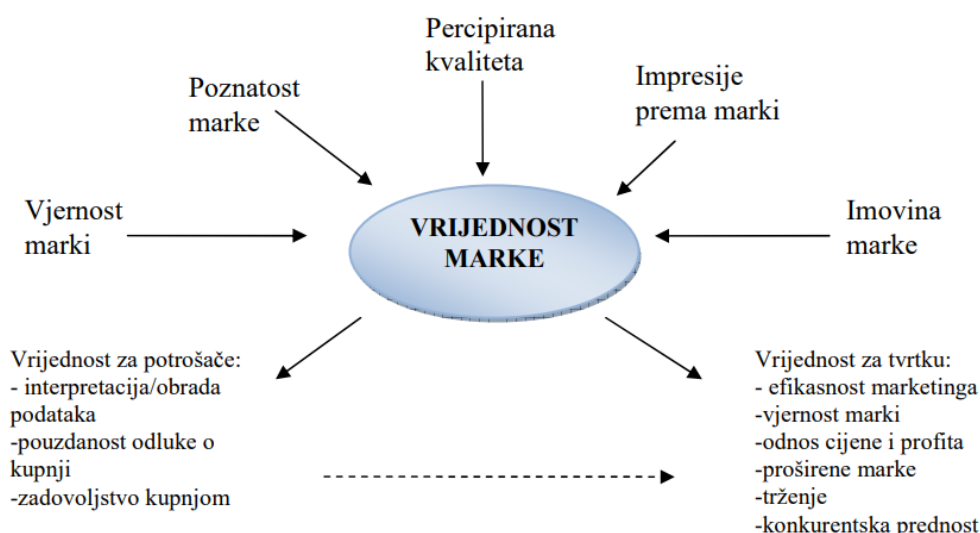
Percipirana kvaliteta

Poznatost marke

Impresije prema marki

Vjernost marki

VRIJEDNOST MARKE

Imovina marke

Vrijednost za potrošače:
- interpretacija/obrada podataka
-pouzdanost odluke o kupnji
-zadovoljstvo kupnjom

Vrijednost za tvrtku:
- efikasnost marketinga
-vjernost marki
-odnos cijene i profita
-proširene marke
-trženje
-konkurentska prednost